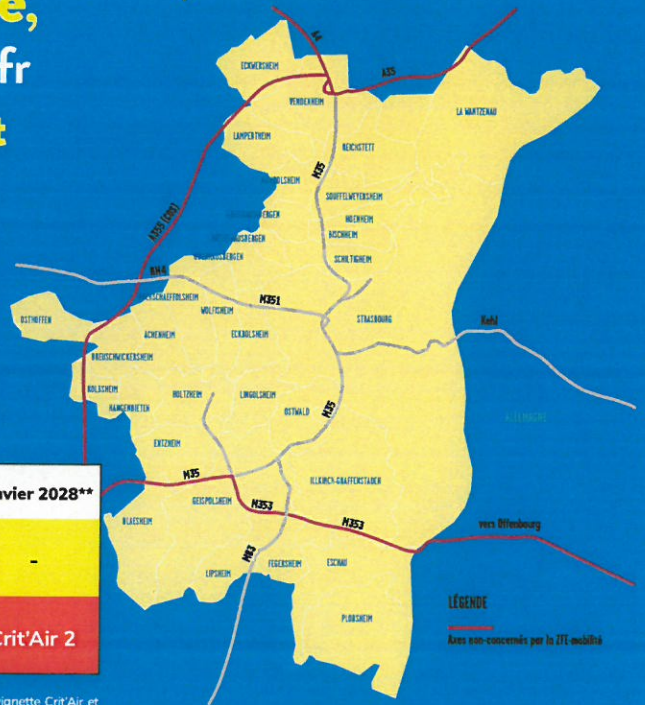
e,
fr
t

ECKWERSHEIM
A4
A35
VENDENHEIM
LA WANTZENAU
LAMPERTHEIM
REICHSTETT
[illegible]OLSHEIM
M35
SOUFFELWEYERSHEIM
A355 (COS)
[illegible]BERGEN
HOENHEIM
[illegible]HAUSBERGEN
BISCHHEIM
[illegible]HAUSBERGEN
SCHILTIGHEIM
RN4
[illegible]SCHAEFFOLSHEIM
M351
WOLFISHEIM
STRASBOURG
OSTHOFFEN
Kehl
ACHENHEIM
ECKBOLSHEIM
BREUSCHWICKERSHEIM
KOLBSHEIM
HOLTZHEIM
LINGOLSHEIM
HANGENBIETEN
M35
OSTWALD
ALLEMAGNE
ENTZHEIM
vier 2028**
M35
ILLKIRCH-GRAFFENSTADEN
GEISPOLSHEIM
M353
BLAESHEIM
M353
vers Offenbourg
-
M83
FEGERSHEIM
ESCHAU
LIPSHEIM
LÉGENDE
PLOBSHEIM
Axes non-concernés par la ZFE-mobilité
Crit'Air 2
ignette Crit'Air et